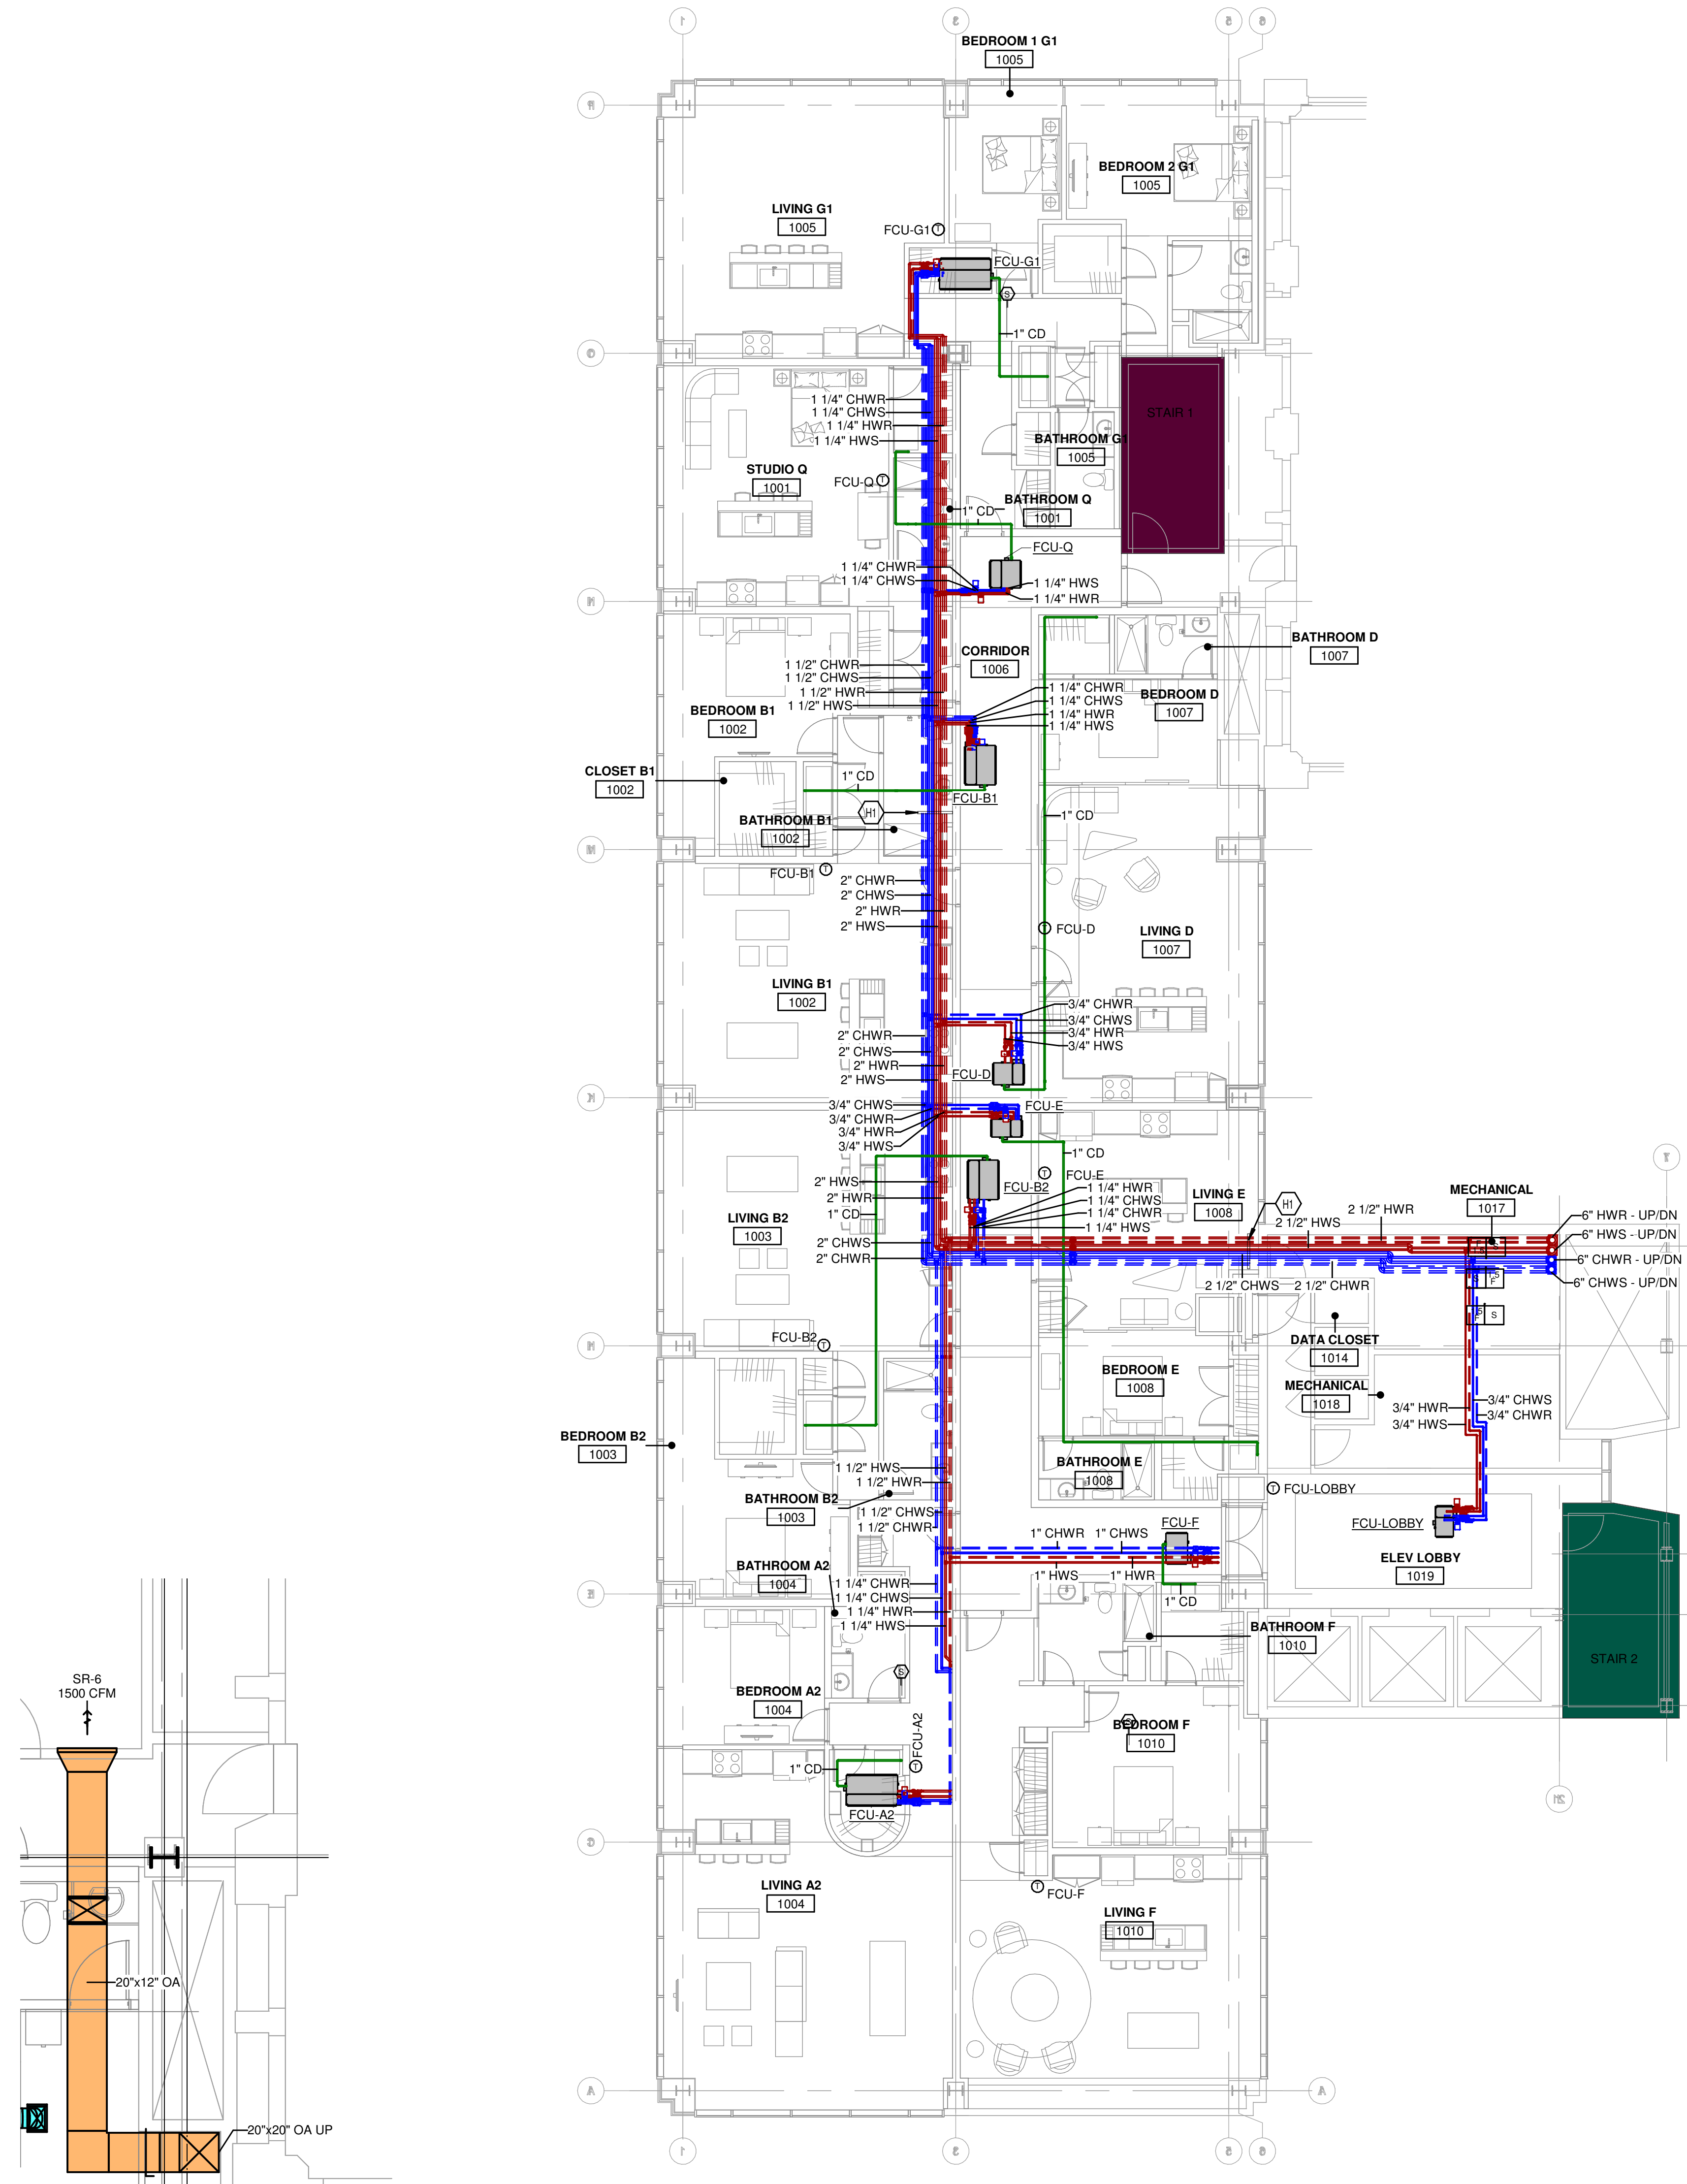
BEDROOM 1 G1
1005

BEDROOM 2 G1
1005

LIVING G1
1005

FCU-G1
FCU-G1
1" CD

STAIR 1

1 1/4" CHWR
1 1/4" CHWS
1 1/4" HWR
1 1/4" HWS

BATHROOM G1
1005

STUDIO Q
1001

FCU-Q
1" CD

BATHROOM Q
1001

FCU-Q
1 1/4" CHWR
1 1/4" CHWS
1 1/4" HWS
1 1/4" HWR

BATHROOM D
1007

CORRIDOR
1006

1 1/2" CHWR
1 1/2" CHWS
1 1/2" HWR
1 1/2" HWS

1 1/4" CHWR
1 1/4" CHWS
1 1/4" HWR
1 1/4" HWS

BEDROOM D
1007

BEDROOM B1
1002

CLOSET B1
1002

1" CD
FCU-B1

H1
BATHROOM B1
1002

1" CD

FCU-B1
2" CHWR
2" CHWS
2" HWR
2" HWS

FCU-D

LIVING D
1007

LIVING B1
1002

3/4" CHWR
3/4" CHWS
3/4" HWR
3/4" HWS

2" CHWR
2" CHWS
2" HWR
2" HWS

FCU-D

3/4" CHWS
3/4" CHWR
3/4" HWR
3/4" HWS

FCU-E
1" CD

FCU-B2
FCU-E

2" HWS
2" HWR
1" CD

1 1/4" HWR
1 1/4" CHWS
1 1/4" CHWR
1 1/4" HWS

LIVING E
1008

H1
2 1/2" HWS
2 1/2" HWR

MECHANICAL
1017

6" HWR - UP/DN
6" HWS - UP/DN
6" CHWR - UP/DN
6" CHWS - UP/DN

LIVING B2
1003

2" CHWS
2" CHWR

2 1/2" CHWS
2 1/2" CHWR

S

DATA CLOSET
1014

FCU-B2

BEDROOM E
1008

MECHANICAL
1018

3/4" HWR
3/4" HWS
3/4" CHWS
3/4" CHWR

BEDROOM B2
1003

1 1/2" HWS
1 1/2" HWR

BATHROOM E
1008

FCU-LOBBY

BATHROOM B2
1003

1 1/2" CHWS
1 1/2" CHWR

FCU-LOBBY

1" CHWR
1" CHWS
FCU-F

ELEV LOBBY
1019

BATHROOM A2
1004

1" HWS
1" HWR

1 1/4" CHWR
1 1/4" CHWS
1 1/4" HWR
1 1/4" HWS

1" CD

BATHROOM F
1010

STAIR 2

SR-6
1500 CFM

BEDROOM A2
1004

BEDROOM F
1010

FCU-A2
1" CD
FCU-A2

20"x12" OA

LIVING A2
1004

FCU-F

LIVING F
1010

20"x20" OA UP